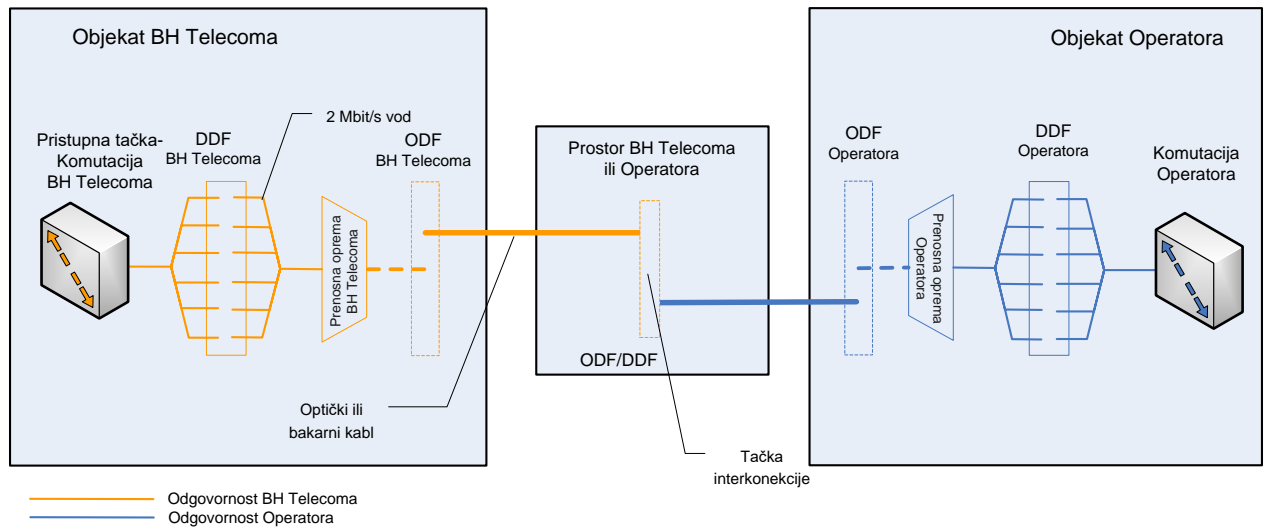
Objekat BH Telecoma

Objekat Operatora

2 Mbit/s vod

Pristupna tačka-Komutacija BH Telecoma

DDF BH Telecoma

ODF BH Telecoma

Prenosna oprema BH Telecoma

Prostor BH Telecoma ili Operatora

ODF/DDF

ODF Operatora

DDF Operatora

Komutacija Operatora

Prenosna oprema Operatora

Optički ili bakarni kabl

Tačka interkonekcije

Odgovornost BH Telecoma
Odgovornost Operatora